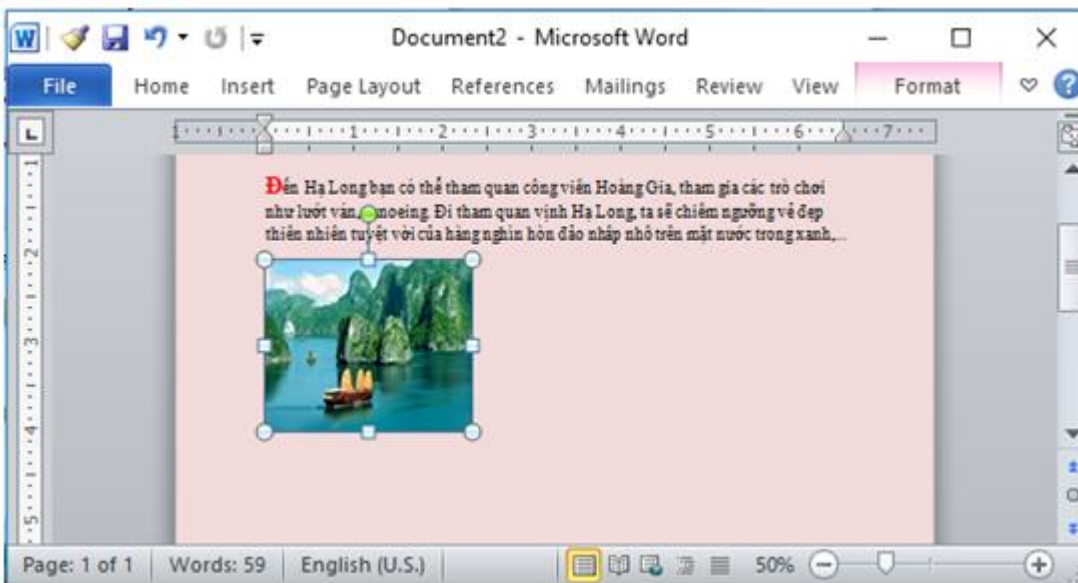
Document2 - Microsoft Word

File Home Insert Page Layout References Mailings Review View Format

Đến Hạ Long bạn có thể tham quan công viên Hoàng Gia, tham gia các trò chơi như lướt ván, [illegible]noeing. Đi tham quan vịnh Hạ Long, ta sẽ chiêm ngưỡng vẻ đẹp thiên nhiên tuyệt vời của hàng nghìn hòn đảo nhấp nhô trên mặt nước trong xanh,...

Page: 1 of 1 Words: 59 English (U.S.) 50%